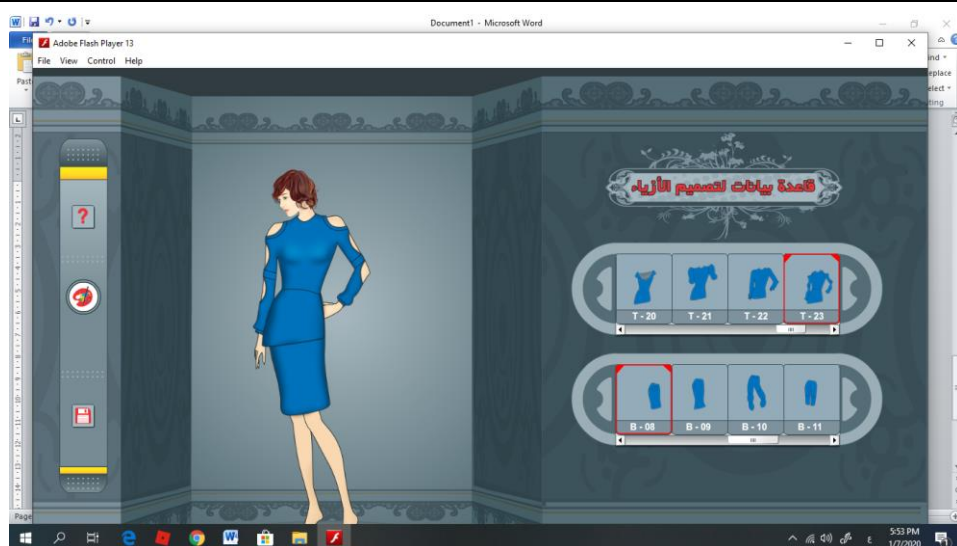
Document1 - Microsoft Word

Adobe Flash Player 13

File View Control Help

Fil
Past
ind
eplace
elect
ting
Page

قاعدة بيانات لتصميم الأزياء

?

T - 20
T - 21
T - 22
T - 23

B - 08
B - 09
B - 10
B - 11

5:53 PM
1/7/2020